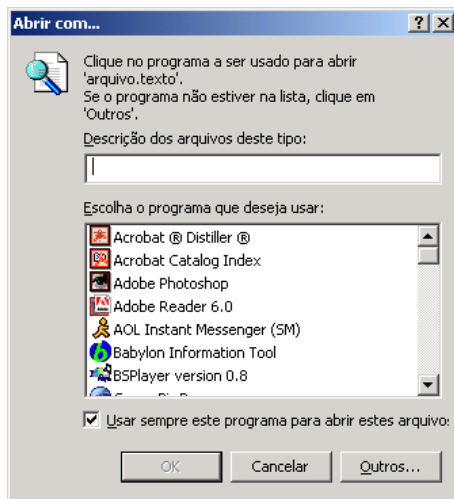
Abrir com...

?

Clique no programa a ser usado para abrir 'arquivo.texto'.
Se o programa não estiver na lista, clique em 'Outros'.

Descrição dos arquivos deste tipo:

Escolha o programa que deseja usar:

Acrobat ® Distiller ®
Acrobat Catalog Index
Adobe Photoshop
Adobe Reader 6.0
AOL Instant Messenger (SM)
Babylon Information Tool
BSPlayer version 0.8
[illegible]

Usar sempre este programa para abrir estes arquivos

OK
Cancelar
Outros...